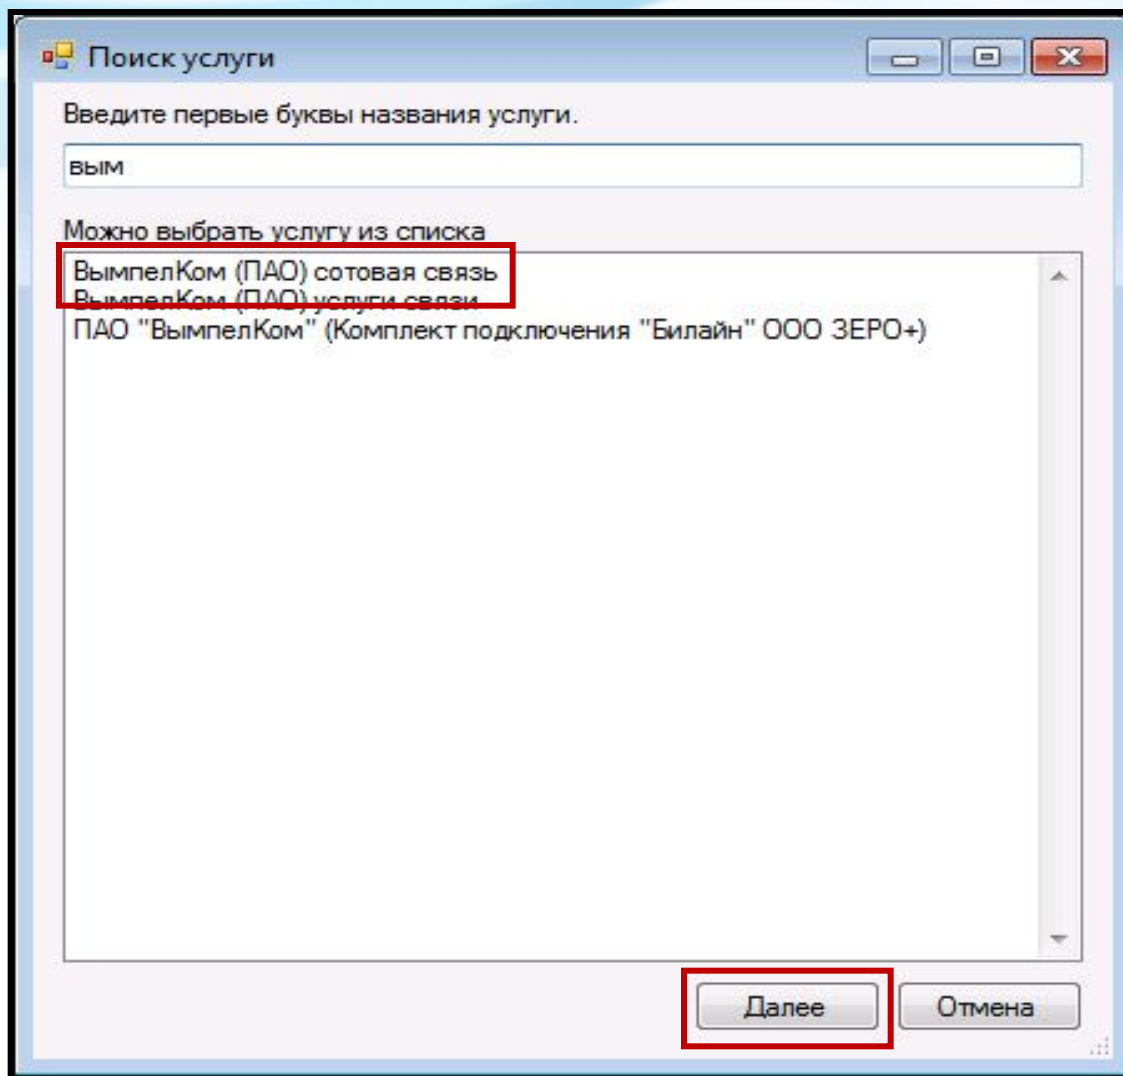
Поиск услуги

Введите первые буквы названия услуги.

вым

Можно выбрать услугу из списка

ВымпелКом (ПАО) сотовая связь
ВымпелКом (ПАО) услуги связи
ПАО "ВымпелКом" (Комплект подключения "Билайн" ООО ЗЕРО+)

Далее
Отмена